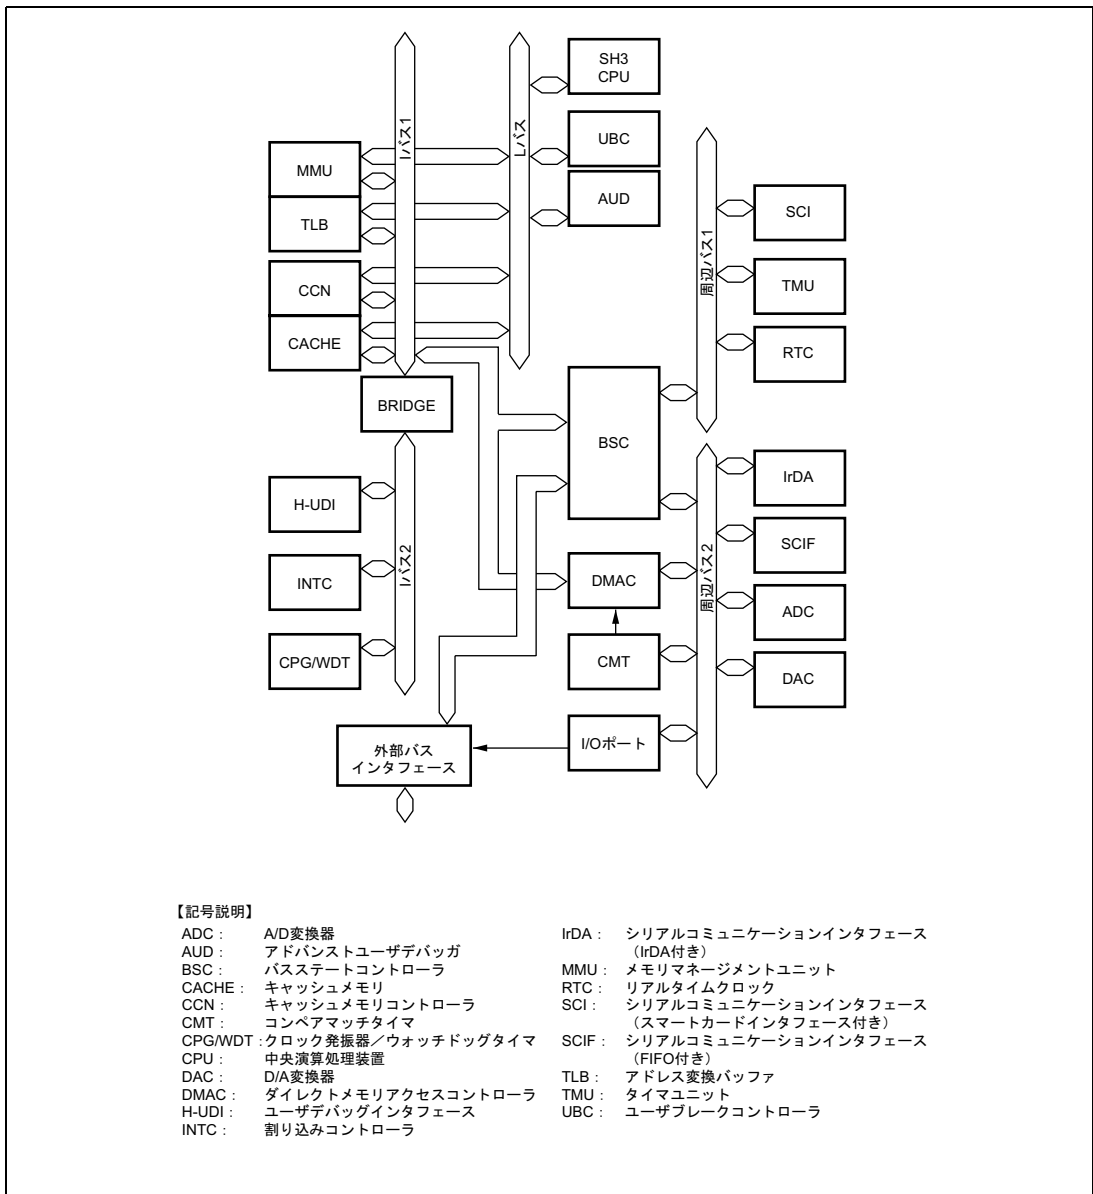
SH3 CPU

Iバス1

Lバス

UBC

AUD

MMU

TLB

CCN

CACHE

SCI

TMU

RTC

周辺バス1

BRIDGE

BSC

H-UDI

INTC

CPG/WDT

Iバス2

IrDA

SCIF

ADC

DAC

周辺バス2

DMAC

CMT

I/Oポート

外部バス
インタフェース

【記号説明】
ADC： A/D変換器
AUD： アドバンストユーザデバッガ
BSC： バスステートコントローラ
CACHE： キャッシュメモリ
CCN： キャッシュメモリコントローラ
CMT： コンペアマッチタイマ
CPG/WDT：クロック発振器／ウォッチドッグタイマ
CPU： 中央演算処理装置
DAC： D/A変換器
DMAC： ダイレクトメモリアクセスコントローラ
H-UDI： ユーザデバッグインタフェース
INTC： 割り込みコントローラ

IrDA： シリアルコミュニケーションインタフェース（IrDA付き）
MMU： メモリマネージメントユニット
RTC： リアルタイムクロック
SCI： シリアルコミュニケーションインタフェース（スマートカードインタフェース付き）
SCIF： シリアルコミュニケーションインタフェース（FIFO付き）
TLB： アドレス変換バッファ
TMU： タイマユニット
UBC： ユーザブレークコントローラ